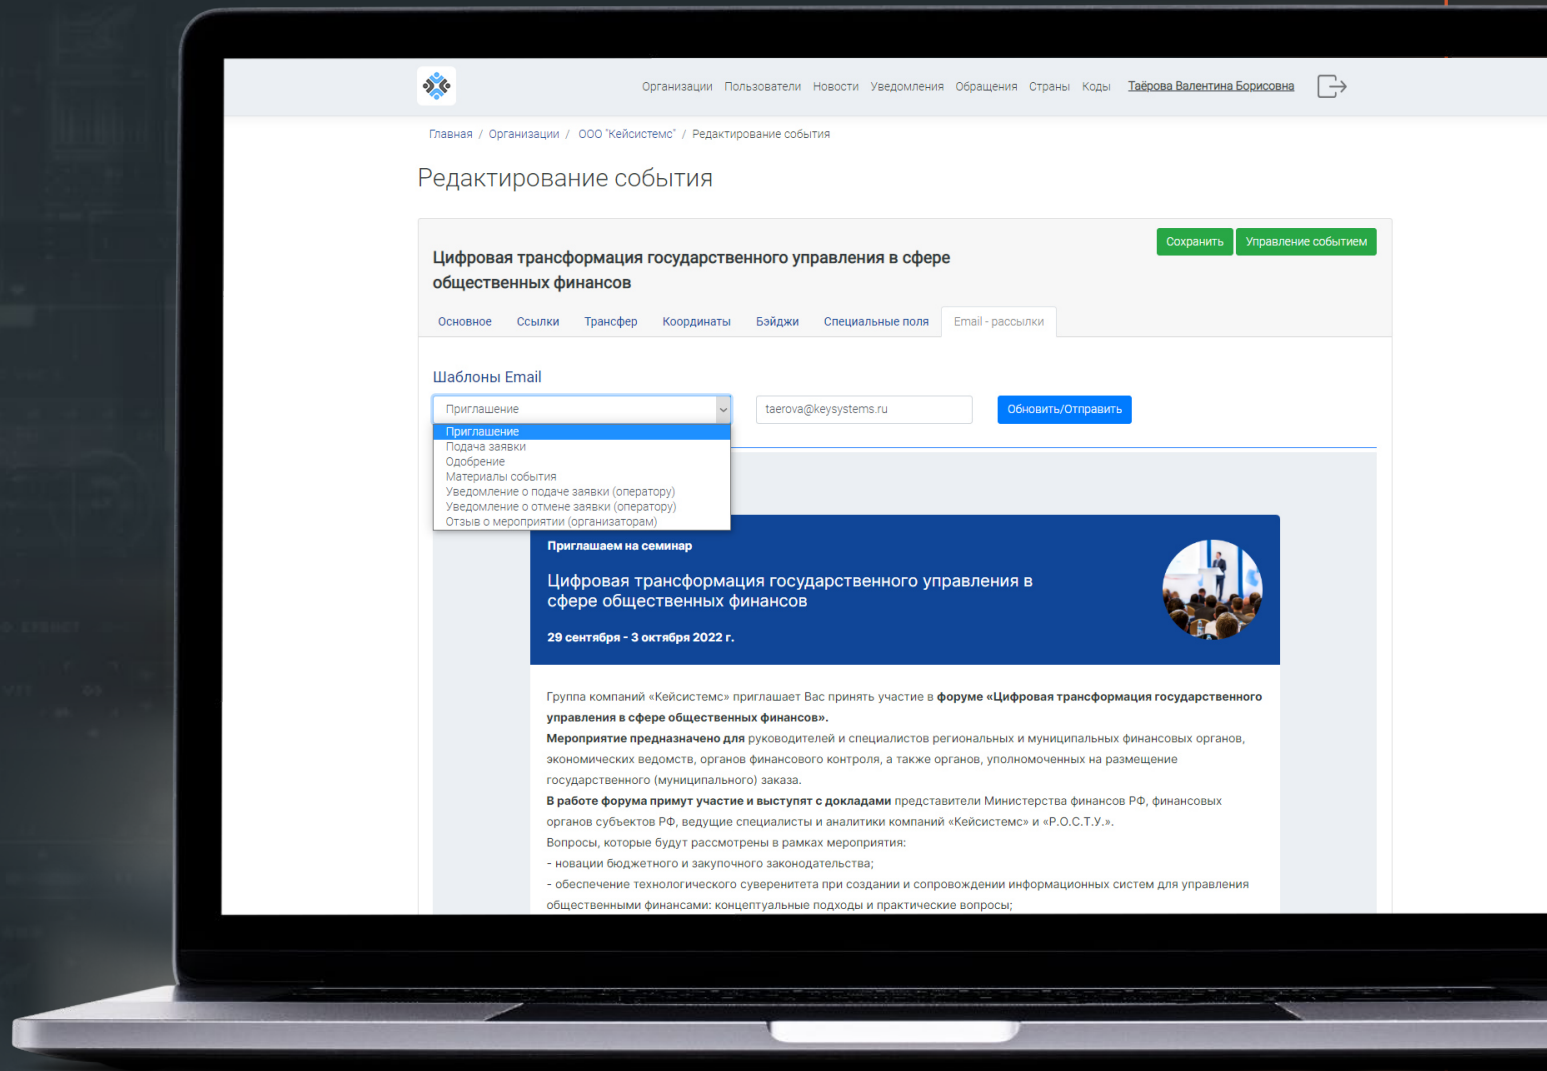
Организации Пользователи Новости Уведомления Обращения Страны Коды Таёрова Валентина Борисовна

Главная / Организации / ООО "Кейсистемс" / Редактирование события

Редактирование события

Сохранить Управление событием

Цифровая трансформация государственного управления в сфере общественных финансов

Основное Ссылки Трансфер Координаты Бэйджи Специальные поля Email - рассылки

Шаблоны Email

Приглашение

Приглашение
Подача заявки
Одобрение
Материалы события
Уведомление о подаче заявки (оператору)
Уведомление о отмене заявки (оператору)
Отзыв о мероприятии (организаторам)

taerova@keysystems.ru

Обновить/Отправить

Приглашаем на семинар

Цифровая трансформация государственного управления в сфере общественных финансов

29 сентября - 3 октября 2022 г.

Группа компаний «Кейсистемс» приглашает Вас принять участие в форуме «Цифровая трансформация государственного управления в сфере общественных финансов».
Мероприятие предназначено для руководителей и специалистов региональных и муниципальных финансовых органов, экономических ведомств, органов финансового контроля, а также органов, уполномоченных на размещение государственного (муниципального) заказа.
В работе форума примут участие и выступят с докладами представители Министерства финансов РФ, финансовых органов субъектов РФ, ведущие специалисты и аналитики компаний «Кейсистемс» и «Р.О.С.Т.У.».
Вопросы, которые будут рассмотрены в рамках мероприятия:
- новации бюджетного и закупочного законодательства;
- обеспечение технологического суверенитета при создании и сопровождении информационных систем для управления общественными финансами: концептуальные подходы и практические вопросы;